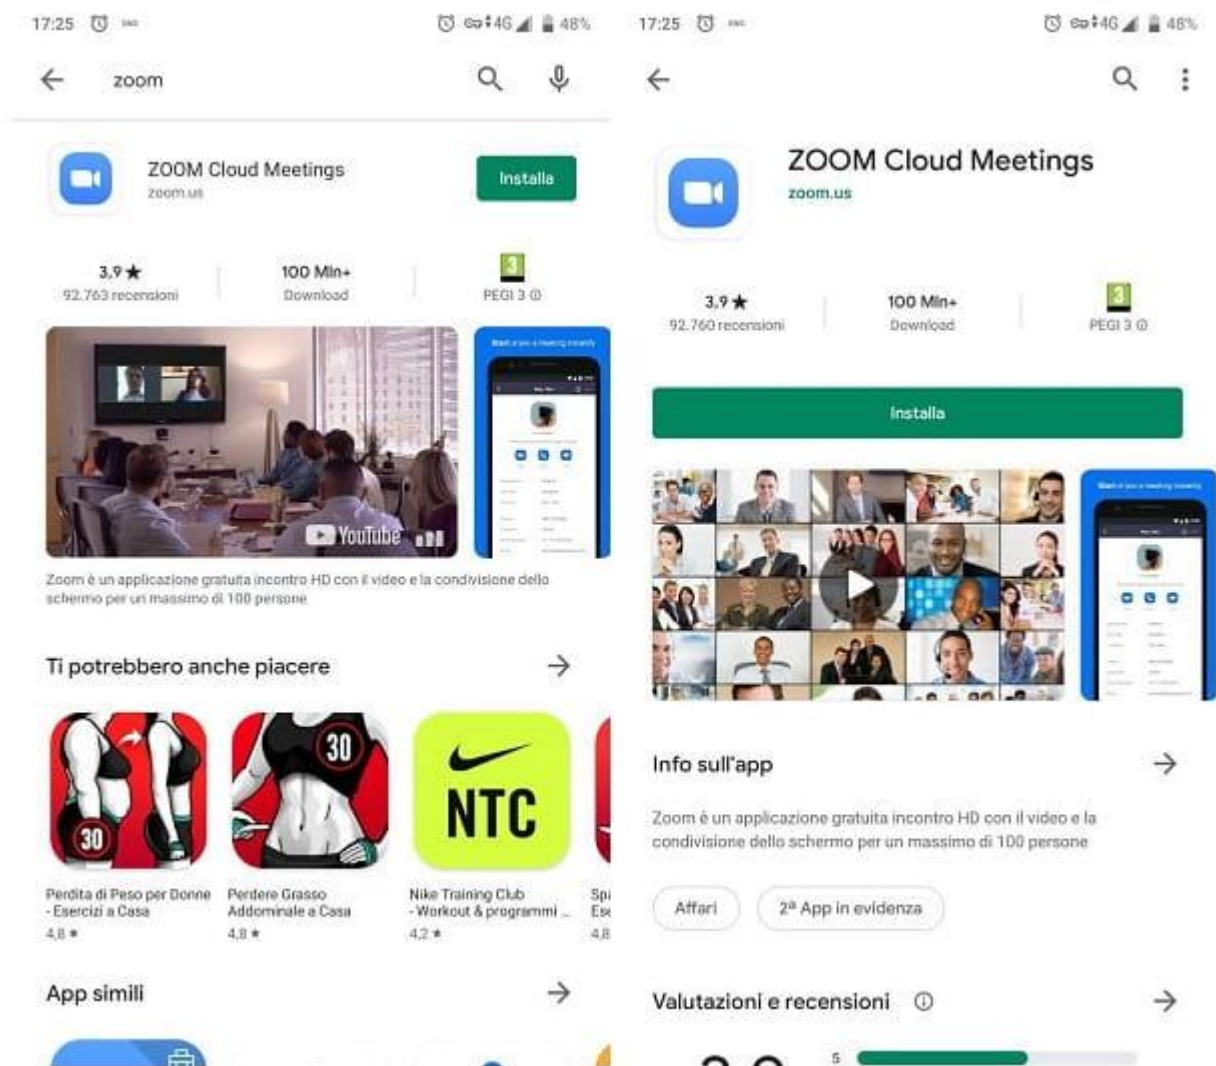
17:25 48%

zoom

ZOOM Cloud Meetings
zoom.us

Installa

3,9 ★
92.763 recensioni

100 Mln+
Download

3
PEGI 3 ⓘ

YouTube

Zoom è un applicazione gratuita incontro HD con il video e la condivisione dello schermo per un massimo di 100 persone

Ti potrebbero anche piacere

30

30

NTC

Perdita di Peso per Donne - Esercizi a Casa
4,8 ★

Perdere Grasso Addominale a Casa
4,8 ★

Nike Training Club - Workout & programmi ...
4,2 ★

Sp
Es
4,8

App simili

17:25 48%

ZOOM Cloud Meetings
zoom.us

3,9 ★
92.760 recensioni

100 Mln+
Download

3
PEGI 3 ⓘ

Installa

Info sull'app

Zoom è un applicazione gratuita incontro HD con il video e la condivisione dello schermo per un massimo di 100 persone

Affari

2ª App in evidenza

Valutazioni e recensioni ⓘ

5